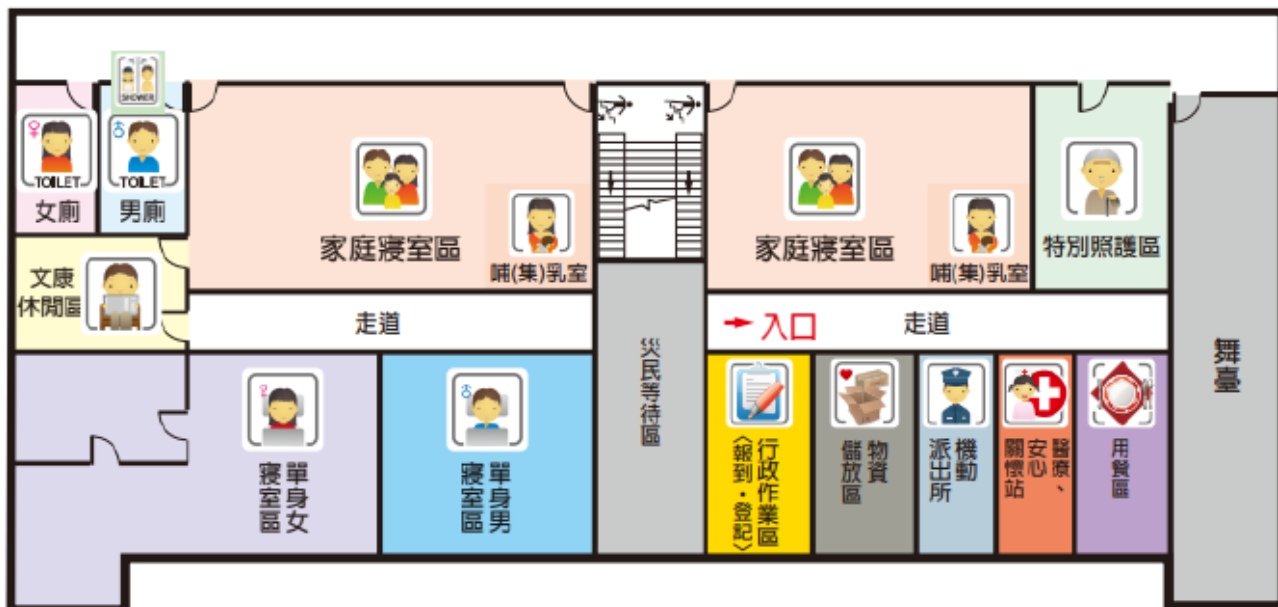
SHOWER

TOILET
女廁

TOILET
男廁

家庭寢室區

哺(集)乳室

家庭寢室區

哺(集)乳室

特別照護區

文康休閒區

走道

入口

走道

舞臺

災民等待區

單身女寢室區

單身男寢室區

行政作業區〈報到・登記〉

物資儲放區

機動派出所

醫療、安心關懷站

用餐區